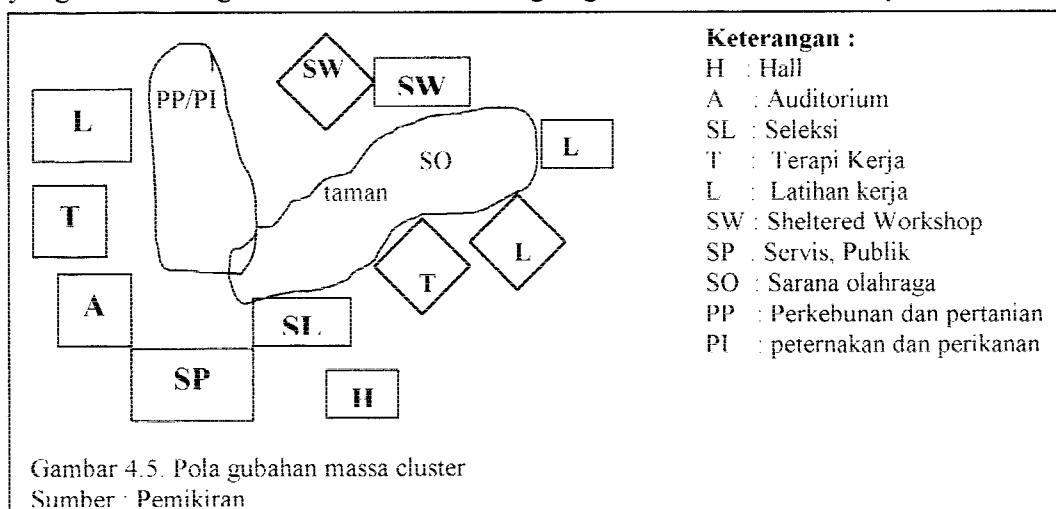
SW
SW
L
PP/PI
SO
L
taman
T
L
T
A
SL
SP
H

Keterangan :
H : Hall
A : Auditorium
SL : Seleksi
T : Terapi Kerja
L : Latihan kerja
SW : Sheltered Workshop
SP . Servis, Publik
SO : Sarana olahraga
PP : Perkebunan dan pertanian
PI : peternakan dan perikanan

Gambar 4.5. Pola gubahan massa cluster
Sumber : Pemikiran